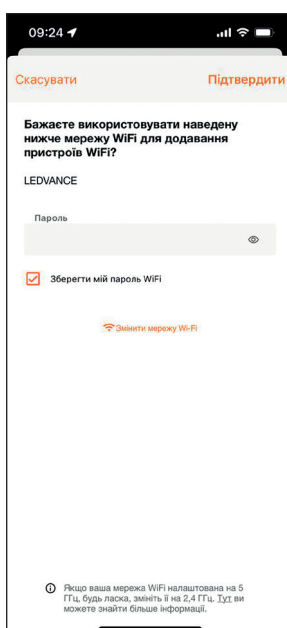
09:24

Скасувати

Підтвердити

Бажаєте використовувати наведену нижче мережу WiFi для додавання пристроїв WiFi?

LEDVANCE

Пароль

Зберегти мій пароль WiFi

Змінити мережу Wi-Fi

Якщо ваша мережа WiFi налаштована на 5 ГГц, будь ласка, змініть її на 2,4 ГГц. Тут ви можете знайти більше інформації.